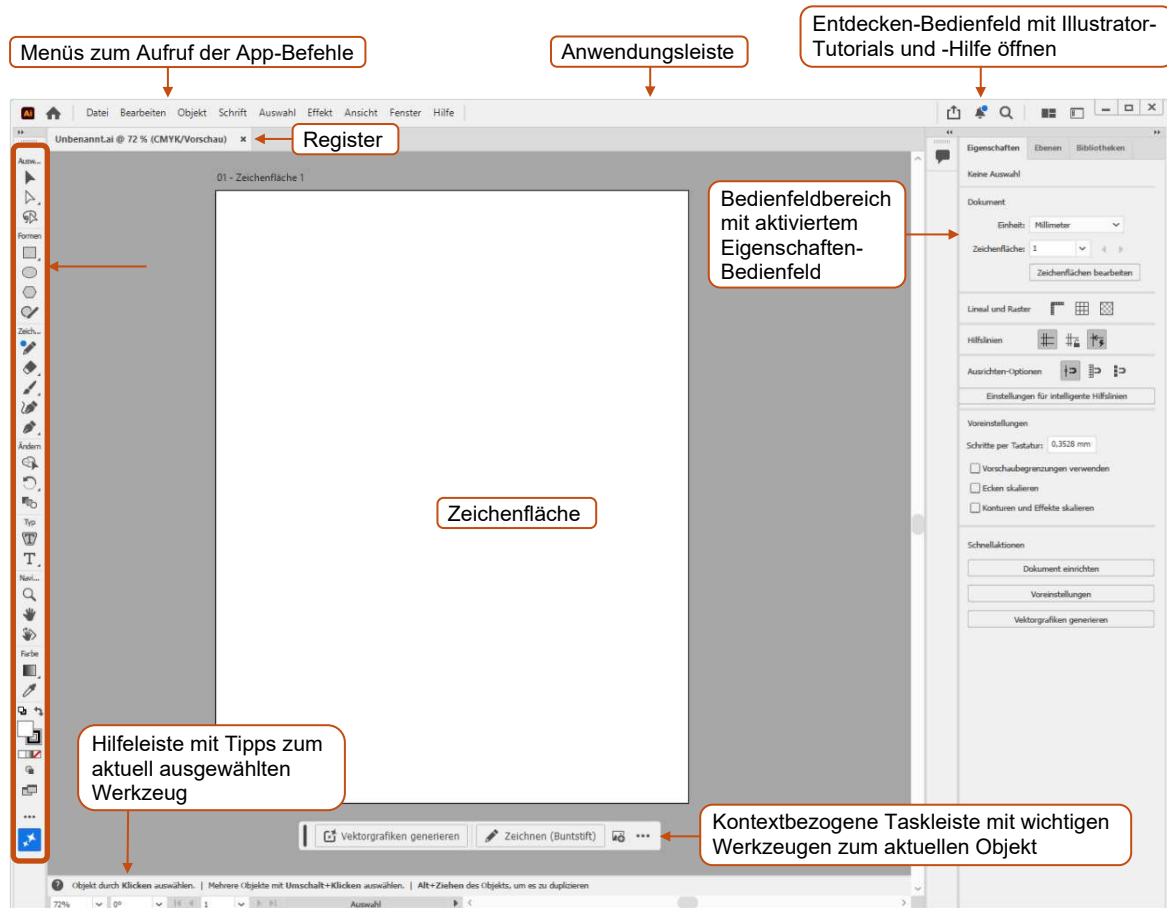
Menüs zum Aufruf der App-Befehle

Anwendungsleiste

Entdecken-Bedienfeld mit Illustrator-Tutorials und -Hilfe öffnen

Ai

Datei Bearbeiten Objekt Schrift Auswahl Effekt Ansicht Fenster Hilfe

Unbenannt.ai @ 72 % (CMYK/Vorschau) ×

Register

Ausw...

Formen

Zeich...

Ändern

Typ

Navi...

Farbe

01 - Zeichenfläche 1

Zeichenfläche

Eigenschaften Ebenen Bibliotheken

Keine Auswahl

Dokument

Einheit: Millimeter

Zeichenfläche: 1

Zeichenflächen bearbeiten

Bedienfeldbereich mit aktiviertem Eigenschaften-Bedienfeld

Lineal und Raster

Hilfslinien

Ausrichten-Optionen

Einstellungen für intelligente Hilfslinien

Voreinstellungen

Schritte per Tastatur: 0,3528 mm

Vorschaubegrenzungen verwenden

Ecken skalieren

Konturen und Effekte skalieren

Schnellaktionen

Dokument einrichten

Voreinstellungen

Vektorgrafiken generieren

Hilfeleiste mit Tipps zum aktuell ausgewählten Werkzeug

Vektorgrafiken generieren

Zeichnen (Buntstift)

Kontextbezogene Taskleiste mit wichtigen Werkzeugen zum aktuellen Objekt

Objekt durch Klicken auswählen. | Mehrere Objekte mit Umschalt+Klicken auswählen. | Alt+Ziehen des Objekts, um es zu duplizieren

72% 0° 1 Auswahl